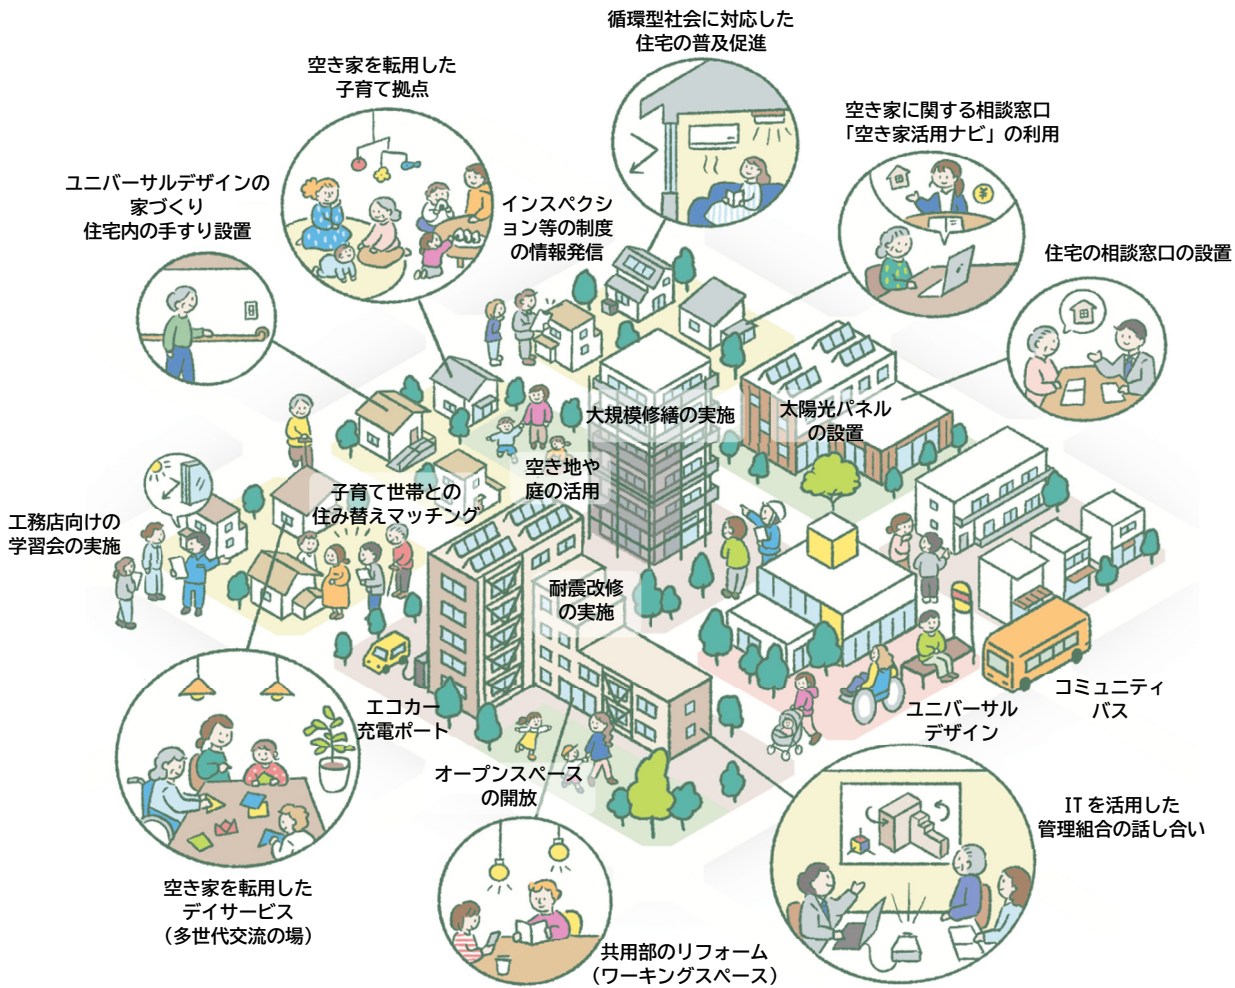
循環型社会に対応した住宅の普及促進

空き家を転用した子育て拠点

空き家に関する相談窓口「空き家活用ナビ」の利用

ユニバーサルデザインの家づくり住宅内の手すり設置

インスペクション等の制度の情報発信

住宅の相談窓口の設置

大規模修繕の実施

太陽光パネルの設置

空き地や庭の活用

子育て世帯との住み替えマッチング

工務店向けの学習会の実施

耐震改修の実施

エコカー充電ポート

コミュニティバス

ユニバーサルデザイン

オープンスペースの開放

ITを活用した管理組合の話し合い

空き家を転用したデイサービス（多世代交流の場）

共用部のリフォーム（ワーキングスペース）